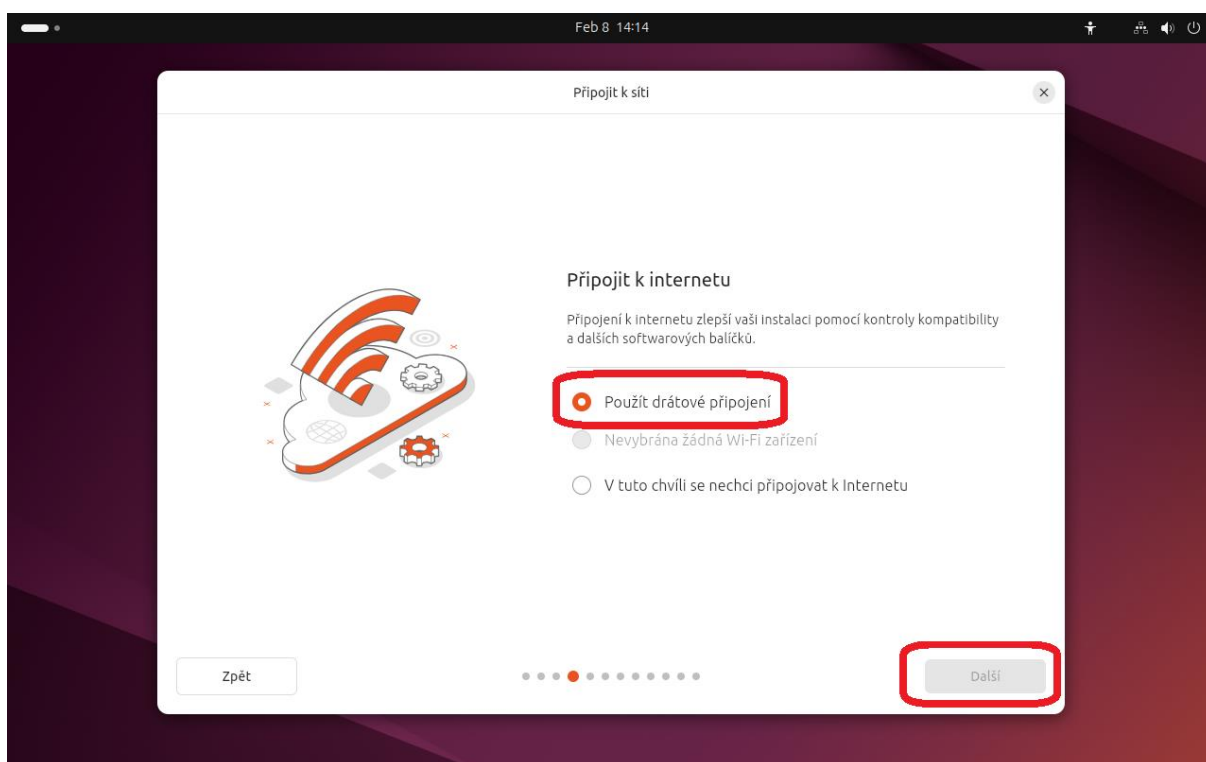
Feb 8 14:14

Připojit k síti

Připojit k internetu

Připojení k Internetu zlepší vaši instalaci pomocí kontroly kompatibility a dalších softwarových balíčků.

Použít drátové připojení

Nevybrána žádná Wi-Fi zařízení

V tuto chvíli se nechci připojovat k Internetu

Zpět

Další